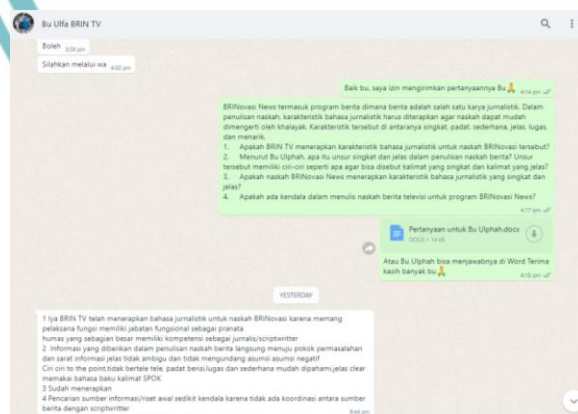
Bu Ulfa BRIN TV

Boleh 3:59 pm

Silahkan melalui wa 4:00 pm

Baik bu, saya izin mengirimkan pertanyaannya Bu🙏 4:14 pm

BRINovasi News termasuk program berita dimana berita adalah salah satu karya jurnalistik. Dalam penulisan naskah, karakteristik bahasa jurnalistik harus diterapkan agar naskah dapat mudah dimengerti oleh khalayak. Karakteristik tersebut di antaranya singkat, padat, sederhana, jelas, lugas, dan menarik.
1. Apakah BRIN TV menerapkan karakteristik bahasa jurnalistik untuk naskah BRINovasi tersebut?
2. Menurut Bu Ulphah, apa itu unsur singkat dan jelas dalam penulisan naskah berita? Unsur tersebut memiliki ciri-ciri seperti apa agar bisa disebut kalimat yang singkat dan kalimat yang jelas?
3. Apakah naskah BRINovasi News menerapkan karakteristik bahasa jurnalistik yang singkat dan jelas?
4. Apakah ada kendala dalam menulis naskah berita televisi untuk program BRINovasi News?
4:17 pm

Pertanyaan untuk Bu Ulphah.docx
DOCX • 14 kB

Atau Bu Ulphah bisa menjawabnya di Word Terima kasih banyak bu🙏 4:18 pm

YESTERDAY

1 Iya BRIN TV telah menerapkan bahasa jurnalistik untuk naskah BRINovasi karena memang pelaksana fungsi memiliki jabatan fungsional sebagai pranata humas yang sebagian besar memiliki kompetensi sebagai jurnalis/scriptwritter
2 Informasi yang diberikan dalam penulisan naskah berita langsung menuju pokok permasalahan dan sarat informasi jelas tidak ambigu dan tidak mengundang asumsi asumsi negatif
Ciri ciri to the point.tidak bertele tele. padat berisi,lugas dan sederhana mudah dipahami,jelas clear memakai bahasa baku kalimat SPOK
3 Sudah menerapkan
4 Pencarian sumber informasi/riset awal sedikit kendala karena tidak ada koordinasi antara sumber berita dengan scriptwritter
9:44 pm